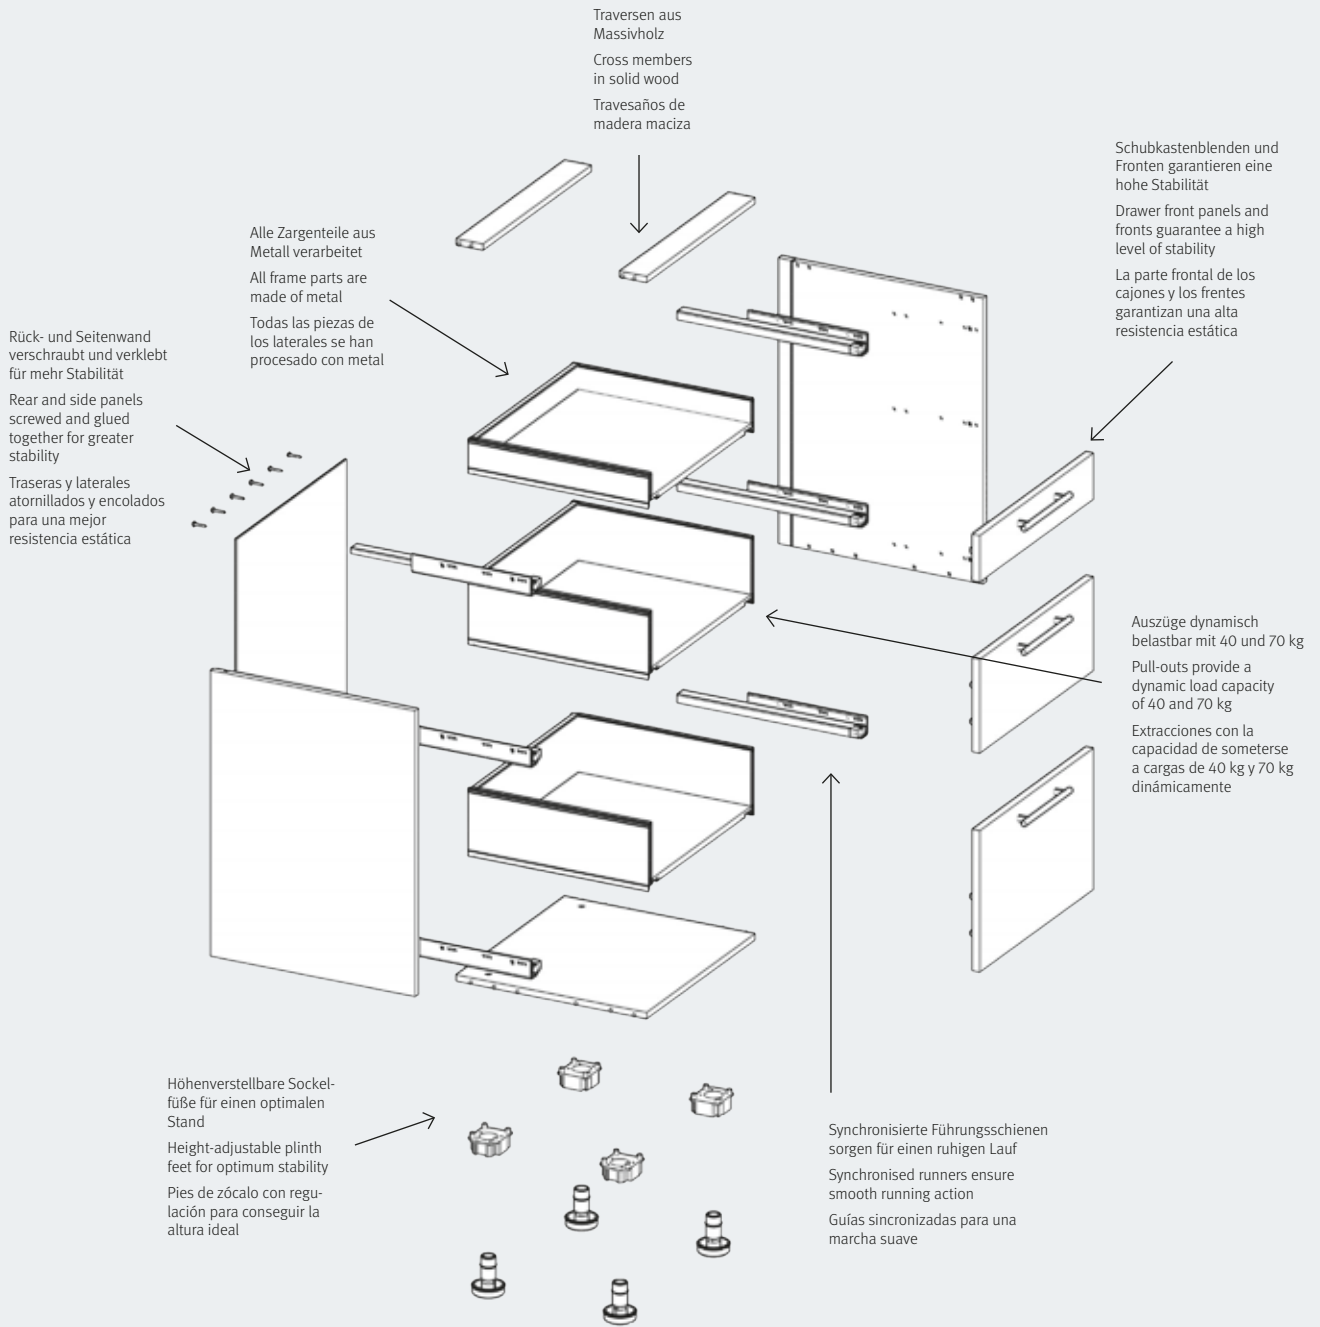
Traversen aus Massivholz

Cross members in solid wood

Travesaños de madera maciza

Schubkastenblenden und Fronten garantieren eine hohe Stabilität

Drawer front panels and fronts guarantee a high level of stability

La parte frontal de los cajones y los frentes garantizan una alta resistencia estática

Alle Zargenteile aus Metall verarbeitet

All frame parts are made of metal

Todas las piezas de los laterales se han procesado con metal

Rück- und Seitenwand verschraubt und verklebt für mehr Stabilität

Rear and side panels screwed and glued together for greater stability

Traseras y laterales atornillados y encolados para una mejor resistencia estática

Auszüge dynamisch belastbar mit 40 und 70 kg

Pull-outs provide a dynamic load capacity of 40 and 70 kg

Extracciones con la capacidad de someterse a cargas de 40 kg y 70 kg dinámicamente

Höhenverstellbare Sockelfüße für einen optimalen Stand

Height-adjustable plinth feet for optimum stability

Pies de zócalo con regulación para conseguir la altura ideal

Synchronisierte Führungsschienen sorgen für einen ruhigen Lauf

Synchronised runners ensure smooth running action

Guías sincronizadas para una marcha suave